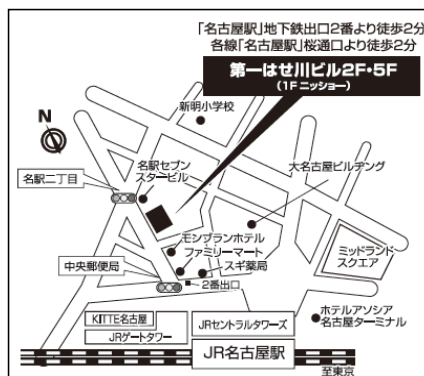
「名古屋駅」地下鉄出口2番より徒歩2分
各線「名古屋駅」桜通口より徒歩2分

第一はせ川ビル2F・5F
(1F ニッショー)

N

新明小学校

名駅二丁目

名駅セブンスタービル

大名古屋ビルヂング

モンブランホテル

ファミリーマート

スギ薬局

ミッドランドスクエア

中央郵便局

2番出口

KITTE名古屋

JRゲートタワー

JRセントラルタワーズ

ホテルアソシア名古屋ターミナル

JR名古屋駅

至東京